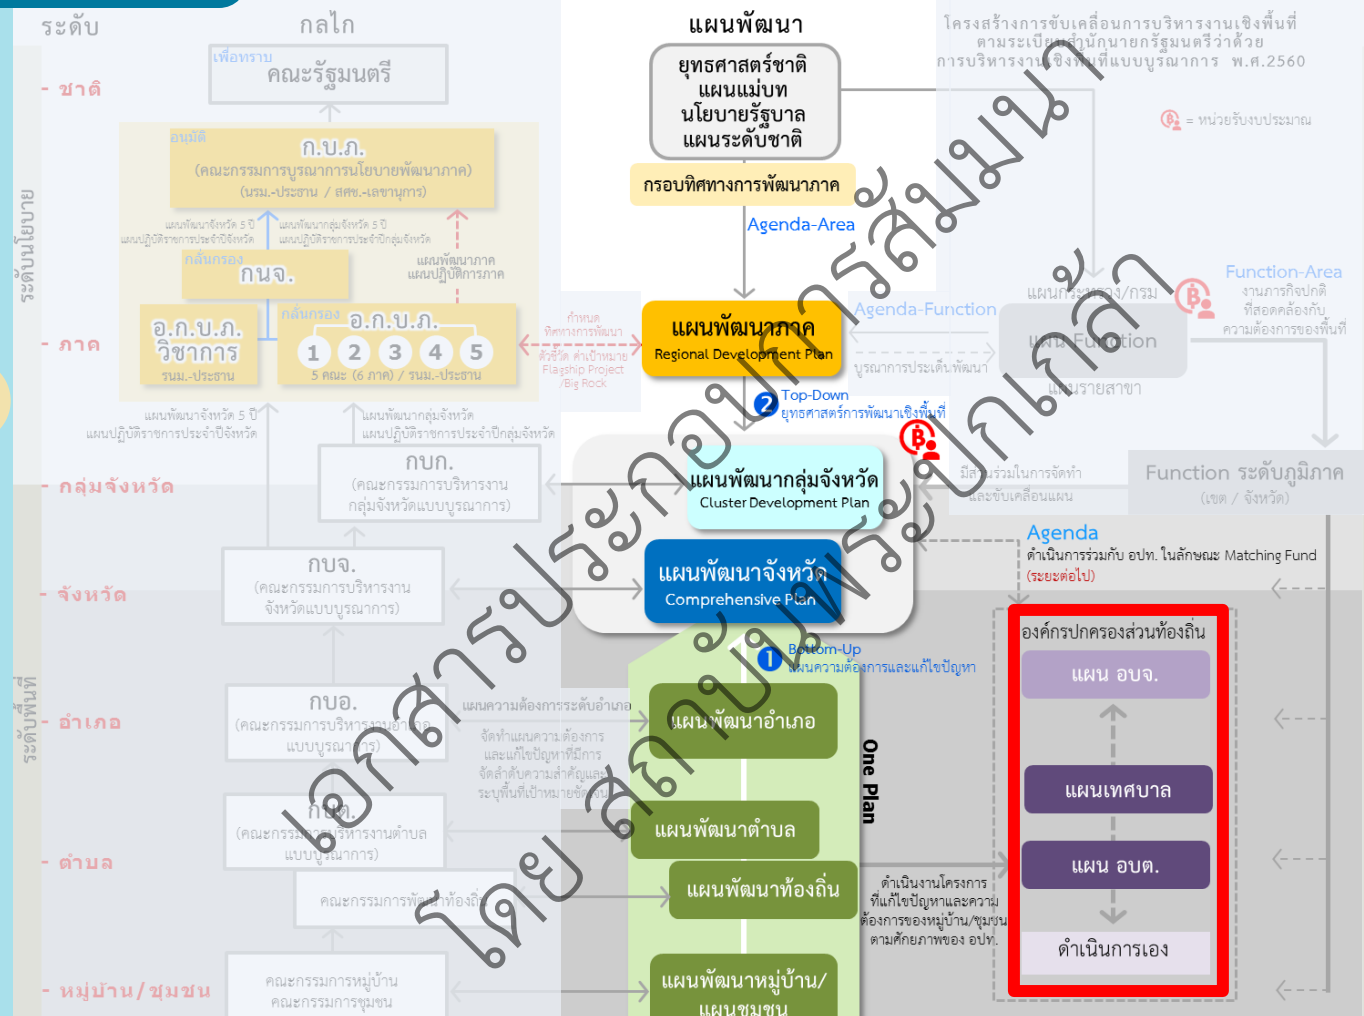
ระดับ

กลไก

แผนพัฒนา

โครงสร้างการขับเคลื่อนการบริหารงานเชิงพื้นที่ ตามระเบียบสำนักนายกรัฐมนตรีว่าด้วย การบริหารงานเชิงพื้นที่แบบบูรณาการ พ.ศ.2560

- ชาติ

เพื่อทราบ
คณะรัฐมนตรี

ยุทธศาสตร์ชาติ
แผนแม่บท
นโยบายรัฐบาล
แผนระดับชาติ

= หน่วยรับงบประมาณ

อนุมัติ
ก.บ.ภ.
(คณะกรรมการบูรณาการนโยบายพัฒนาภาค)
(นรม.-ประธาน / สศช.-เลขานุการ)

กรอบทิศทางการพัฒนาภาค

Agenda-Area

ระดับนโยบาย

แผนพัฒนาจังหวัด 5 ปี แผนปฏิบัติราชการประจำปีจังหวัด

แผนพัฒนากลุ่มจังหวัด 5 ปี แผนปฏิบัติราชการประจำปีกลุ่มจังหวัด

กลั่นกรอง
กนจ.

แผนพัฒนาภาค แผนปฏิบัติการภาค

Function-Area
งานภารกิจปกติ ที่สอดคล้องกับ ความต้องการของพื้นที่

แผนกระทรวง/กรม

Agenda-Function

- ภาค

อ.ก.บ.ภ. วิชาการ
รมช.-ประธาน

กลั่นกรอง
อ.ก.บ.ภ.
1 2 3 4 5
5 คณะ (6 ภาค) / รมช.-ประธาน

กำหนด ทิศทางการพัฒนา
ตัวชี้วัด ค่าเป้าหมาย Flagship Project /Big Rock

แผนพัฒนาภาค
Regional Development Plan

บูรณาการประเด็นพัฒนา

แผน Function

แผนรายสาขา

2 Top-Down
ยุทธศาสตร์การพัฒนาเชิงพื้นที่

แผนพัฒนาจังหวัด 5 ปี แผนปฏิบัติราชการประจำปีจังหวัด

แผนพัฒนากลุ่มจังหวัด แผนปฏิบัติราชการประจำปีกลุ่มจังหวัด

- กลุ่มจังหวัด

กบก.
(คณะกรรมการบริหารงาน กลุ่มจังหวัดแบบบูรณาการ)

แผนพัฒนากลุ่มจังหวัด
Cluster Development Plan

มีส่วนร่วมในการจัดทำ และขับเคลื่อนแผน

Function ระดับภูมิภาค
(เขต / จังหวัด)

- จังหวัด

กบจ.
(คณะกรรมการบริหารงาน จังหวัดแบบบูรณาการ)

แผนพัฒนาจังหวัด
Comprehensive Plan

Agenda
ดำเนินการร่วมกับ อปท. ในลักษณะ Matching Fund
(ระยะต่อไป)

1 Bottom-Up
แผนความต้องการและแก้ไขปัญหา

องค์กรปกครองส่วนท้องถิ่น

แผน อบจ.

ระดับพื้นที่

- อำเภอ

กบอ.
(คณะกรรมการบริหารงานอำเภอ แบบบูรณาการ)

แผนความต้องการระดับอำเภอ

จัดทำแผนความต้องการ และแก้ไขปัญหาที่มีการ จัดลำดับความสำคัญและ ระบุพื้นที่เป้าหมายชัดเจน

แผนพัฒนาอำเภอ

One Plan

แผนเทศบาล

กบต.
(คณะกรรมการบริหารงานตำบล แบบบูรณาการ)

- ตำบล

แผนพัฒนาตำบล

แผน อบต.

คณะกรรมการพัฒนาท้องถิ่น

แผนพัฒนาท้องถิ่น

ดำเนินงานโครงการ ที่แก้ไขปัญหาและความ ต้องการของหมู่บ้าน/ชุมชน ตามศักยภาพของ อปท.

ดำเนินการเอง

- หมู่บ้าน/ชุมชน

คณะกรรมการหมู่บ้าน
คณะกรรมการชุมชน

แผนพัฒนาหมู่บ้าน/ แผนชุมชน

เอกสารประกอบการสัมมนา โดย สถาบันพระปกเกล้า